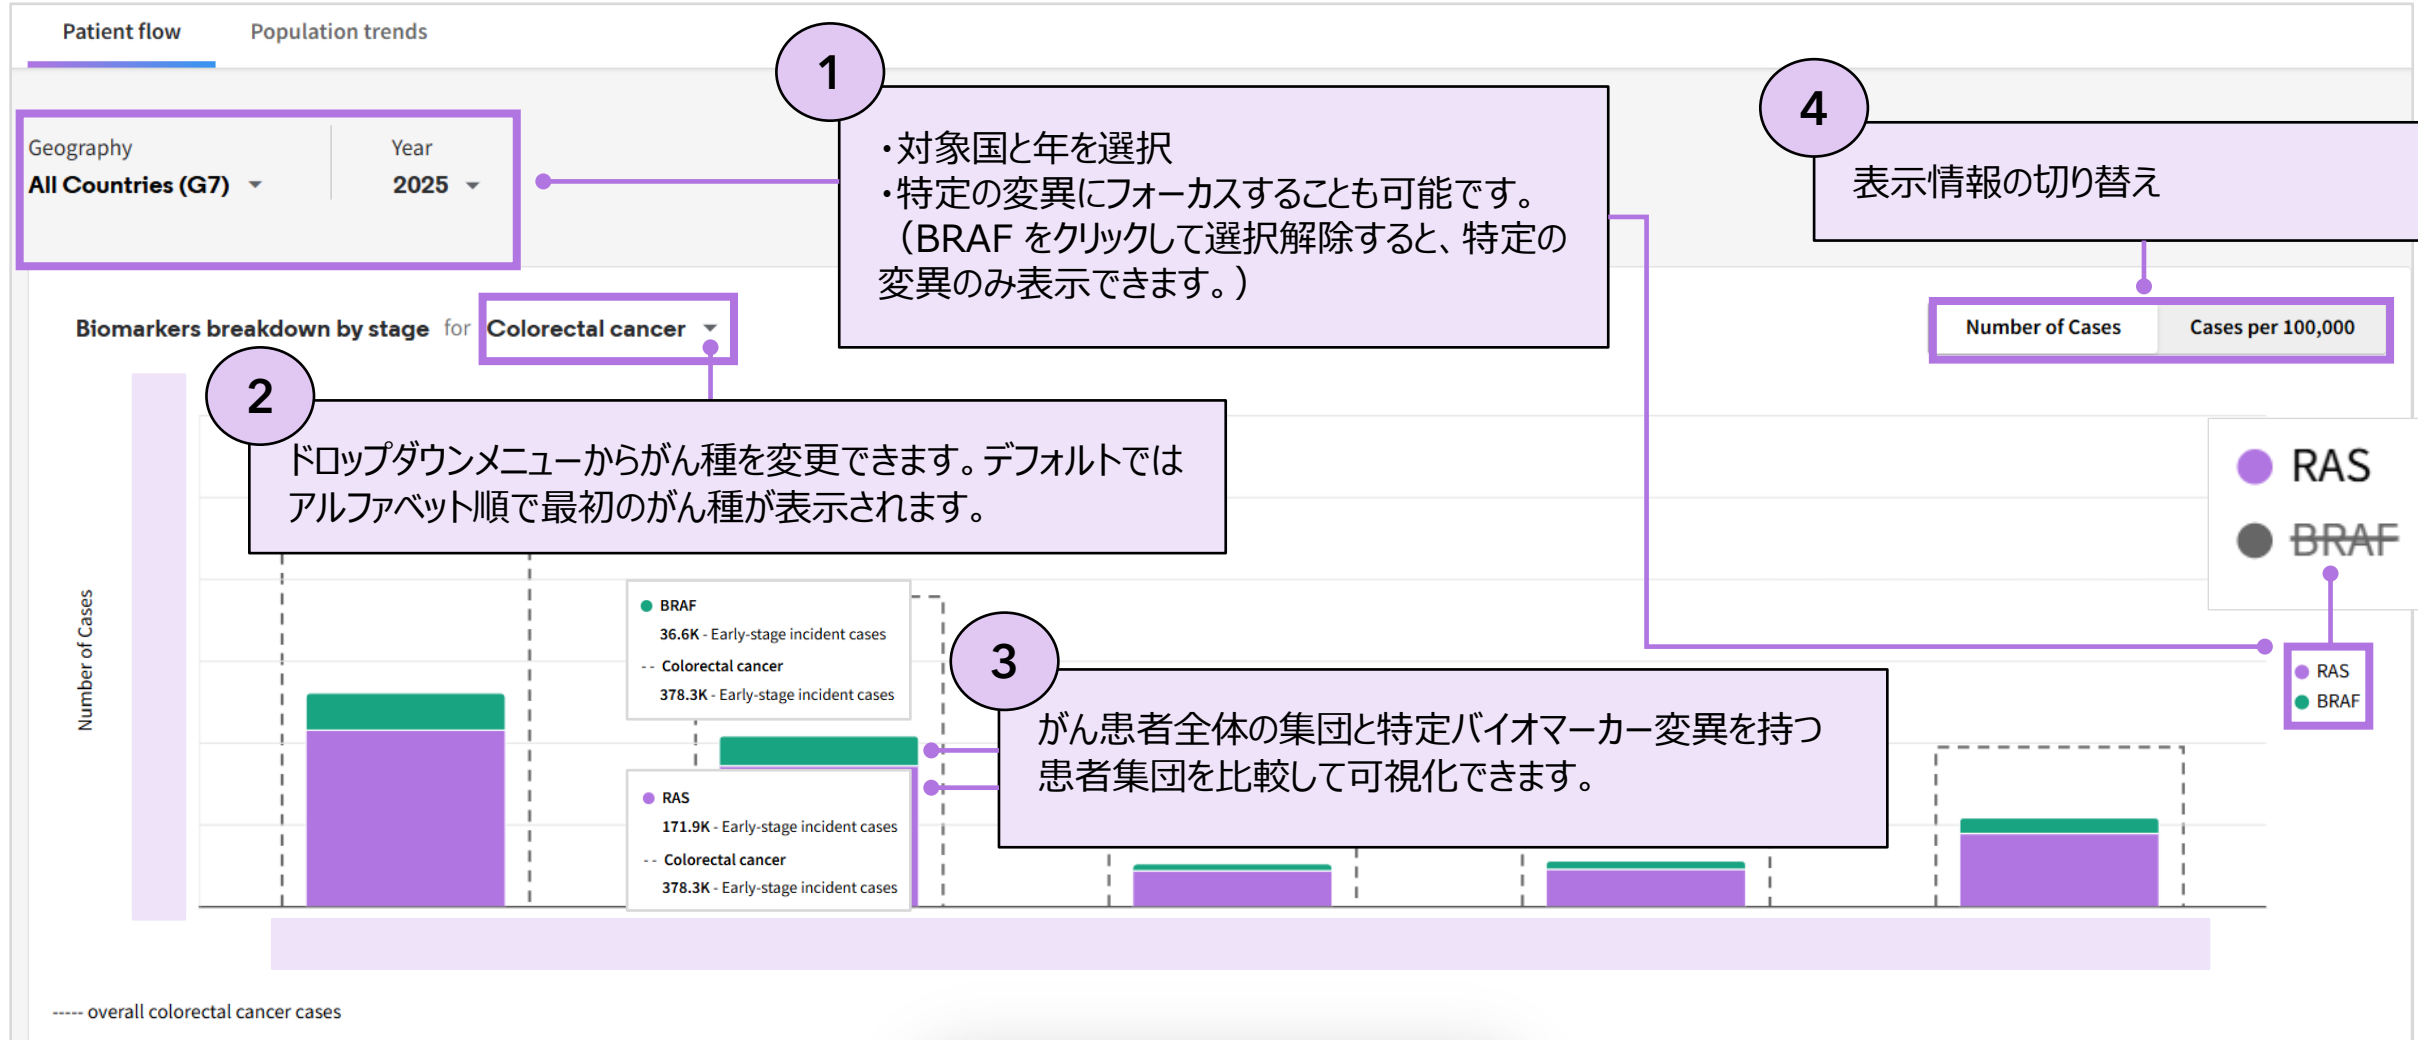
Patient flow
Population trends

Geography
All Countries (G7)
Year
2025

1
・対象国と年を選択
・特定の変異にフォーカスすることも可能です。（BRAF をクリックして選択解除すると、特定の変異のみ表示できます。）

4
表示情報の切り替え

Biomarkers breakdown by stage for Colorectal cancer

Number of Cases
Cases per 100,000

2
ドロップダウンメニューからがん種を変更できます。デフォルトではアルファベット順で最初のがん種が表示されます。

RAS
BRAF

Number of Cases

BRAF
36.6K - Early-stage incident cases
-- Colorectal cancer
378.3K - Early-stage incident cases

3
がん患者全体の集団と特定バイオマーカー変異を持つ患者集団を比較して可視化できます。

RAS
BRAF

RAS
171.9K - Early-stage incident cases
-- Colorectal cancer
378.3K - Early-stage incident cases

----- overall colorectal cancer cases